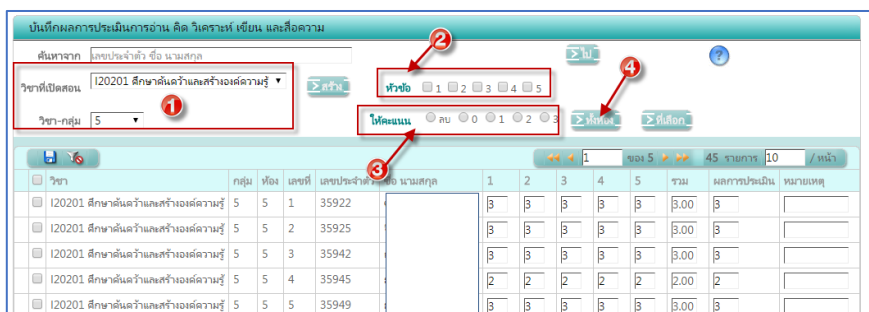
บันทึกผลการประเมินการอ่าน คิด วิเคราะห์ เขียน และสื่อความ

ค้นหาจาก เลขประจำตัว ชื่อ นามสกุล

ไป

วิชาที่เปิดสอน I20201 ศึกษาค้นคว้าและสร้างองค์ความรู้

สร้าง

วิชา-กลุ่ม 5

1

2

หัวข้อ 1 2 3 4 5

4

ให้คะแนน ลบ 0 1 2 3

ทั้งห้อง

ที่เลือก

3

1 ของ 5 45 รายการ 10 / หน้า

| | วิชา | กลุ่ม | ห้อง | เลขที่ | เลขประจำตัว | ชื่อ นามสกุล | 1 | 2 | 3 | 4 | 5 | รวม | ผลการประเมิน | หมายเหตุ |
|---|---|---|---|---|---|---|---|---|---|---|---|---|---|---|
| | I20201 ศึกษาค้นคว้าและสร้างองค์ความรู้ | 5 | 5 | 1 | 35922 | | 3 | 3 | 3 | 3 | 3 | 3.00 | 3 | |
| | I20201 ศึกษาค้นคว้าและสร้างองค์ความรู้ | 5 | 5 | 2 | 35925 | | 3 | 3 | 3 | 3 | 3 | 3.00 | 3 | |
| | I20201 ศึกษาค้นคว้าและสร้างองค์ความรู้ | 5 | 5 | 3 | 35942 | | 3 | 3 | 3 | 3 | 3 | 3.00 | 3 | |
| | I20201 ศึกษาค้นคว้าและสร้างองค์ความรู้ | 5 | 5 | 4 | 35945 | | 2 | 2 | 2 | 2 | 2 | 2.00 | 2 | |
| | I20201 ศึกษาค้นคว้าและสร้างองค์ความรู้ | 5 | 5 | 5 | 35949 | | 3 | 3 | 3 | 3 | 3 | 3.00 | 3 | |